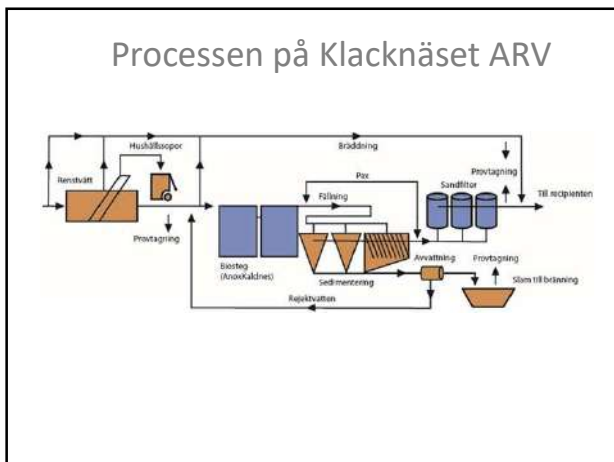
Processen på Klacknäset ARV

Renstvätt
Hushållssopor
Bräddning
Provtagning
Pax
Fällning
Sandfilter
Provtagning
Till recipienten
Biosteg (AnoxKaldnes)
Sedimentering
Avvattning
Provtagning
Slam till bränning
Rejektvatten